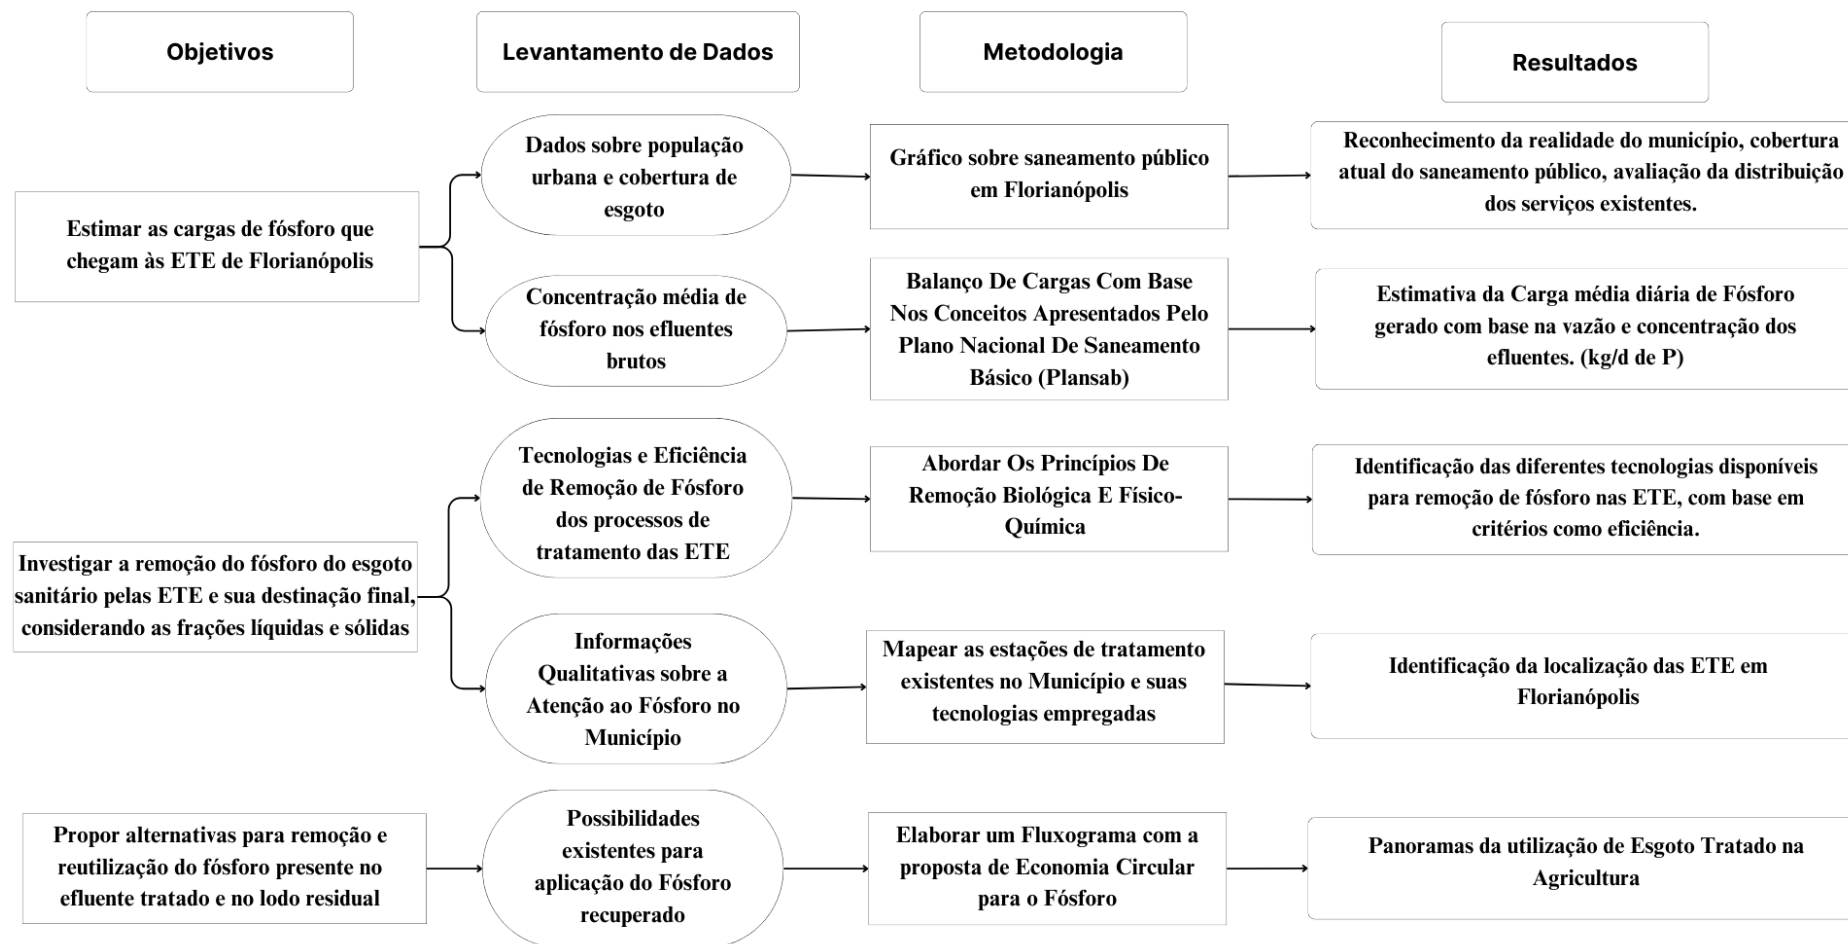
Objetivos

Levantamento de Dados

Metodologia

Resultados

Estimar as cargas de fósforo que chegam às ETE de Florianópolis

Dados sobre população urbana e cobertura de esgoto

Gráfico sobre saneamento público em Florianópolis

Reconhecimento da realidade do município, cobertura atual do saneamento público, avaliação da distribuição dos serviços existentes.

Concentração média de fósforo nos efluentes brutos

Balanço De Cargas Com Base Nos Conceitos Apresentados Pelo Plano Nacional De Saneamento Básico (Plansab)

Estimativa da Carga média diária de Fósforo gerado com base na vazão e concentração dos efluentes. (kg/d de P)

Investigar a remoção do fósforo do esgoto sanitário pelas ETE e sua destinação final, considerando as frações líquidas e sólidas

Tecnologias e Eficiência de Remoção de Fósforo dos processos de tratamento das ETE

Abordar Os Princípios De Remoção Biológica E Físico-Química

Identificação das diferentes tecnologias disponíveis para remoção de fósforo nas ETE, com base em critérios como eficiência.

Informações Qualitativas sobre a Atenção ao Fósforo no Município

Mapear as estações de tratamento existentes no Município e suas tecnologias empregadas

Identificação da localização das ETE em Florianópolis

Propor alternativas para remoção e reutilização do fósforo presente no efluente tratado e no lodo residual

Possibilidades existentes para aplicação do Fósforo recuperado

Elaborar um Fluxograma com a proposta de Economia Circular para o Fósforo

Panoramas da utilização de Esgoto Tratado na Agricultura